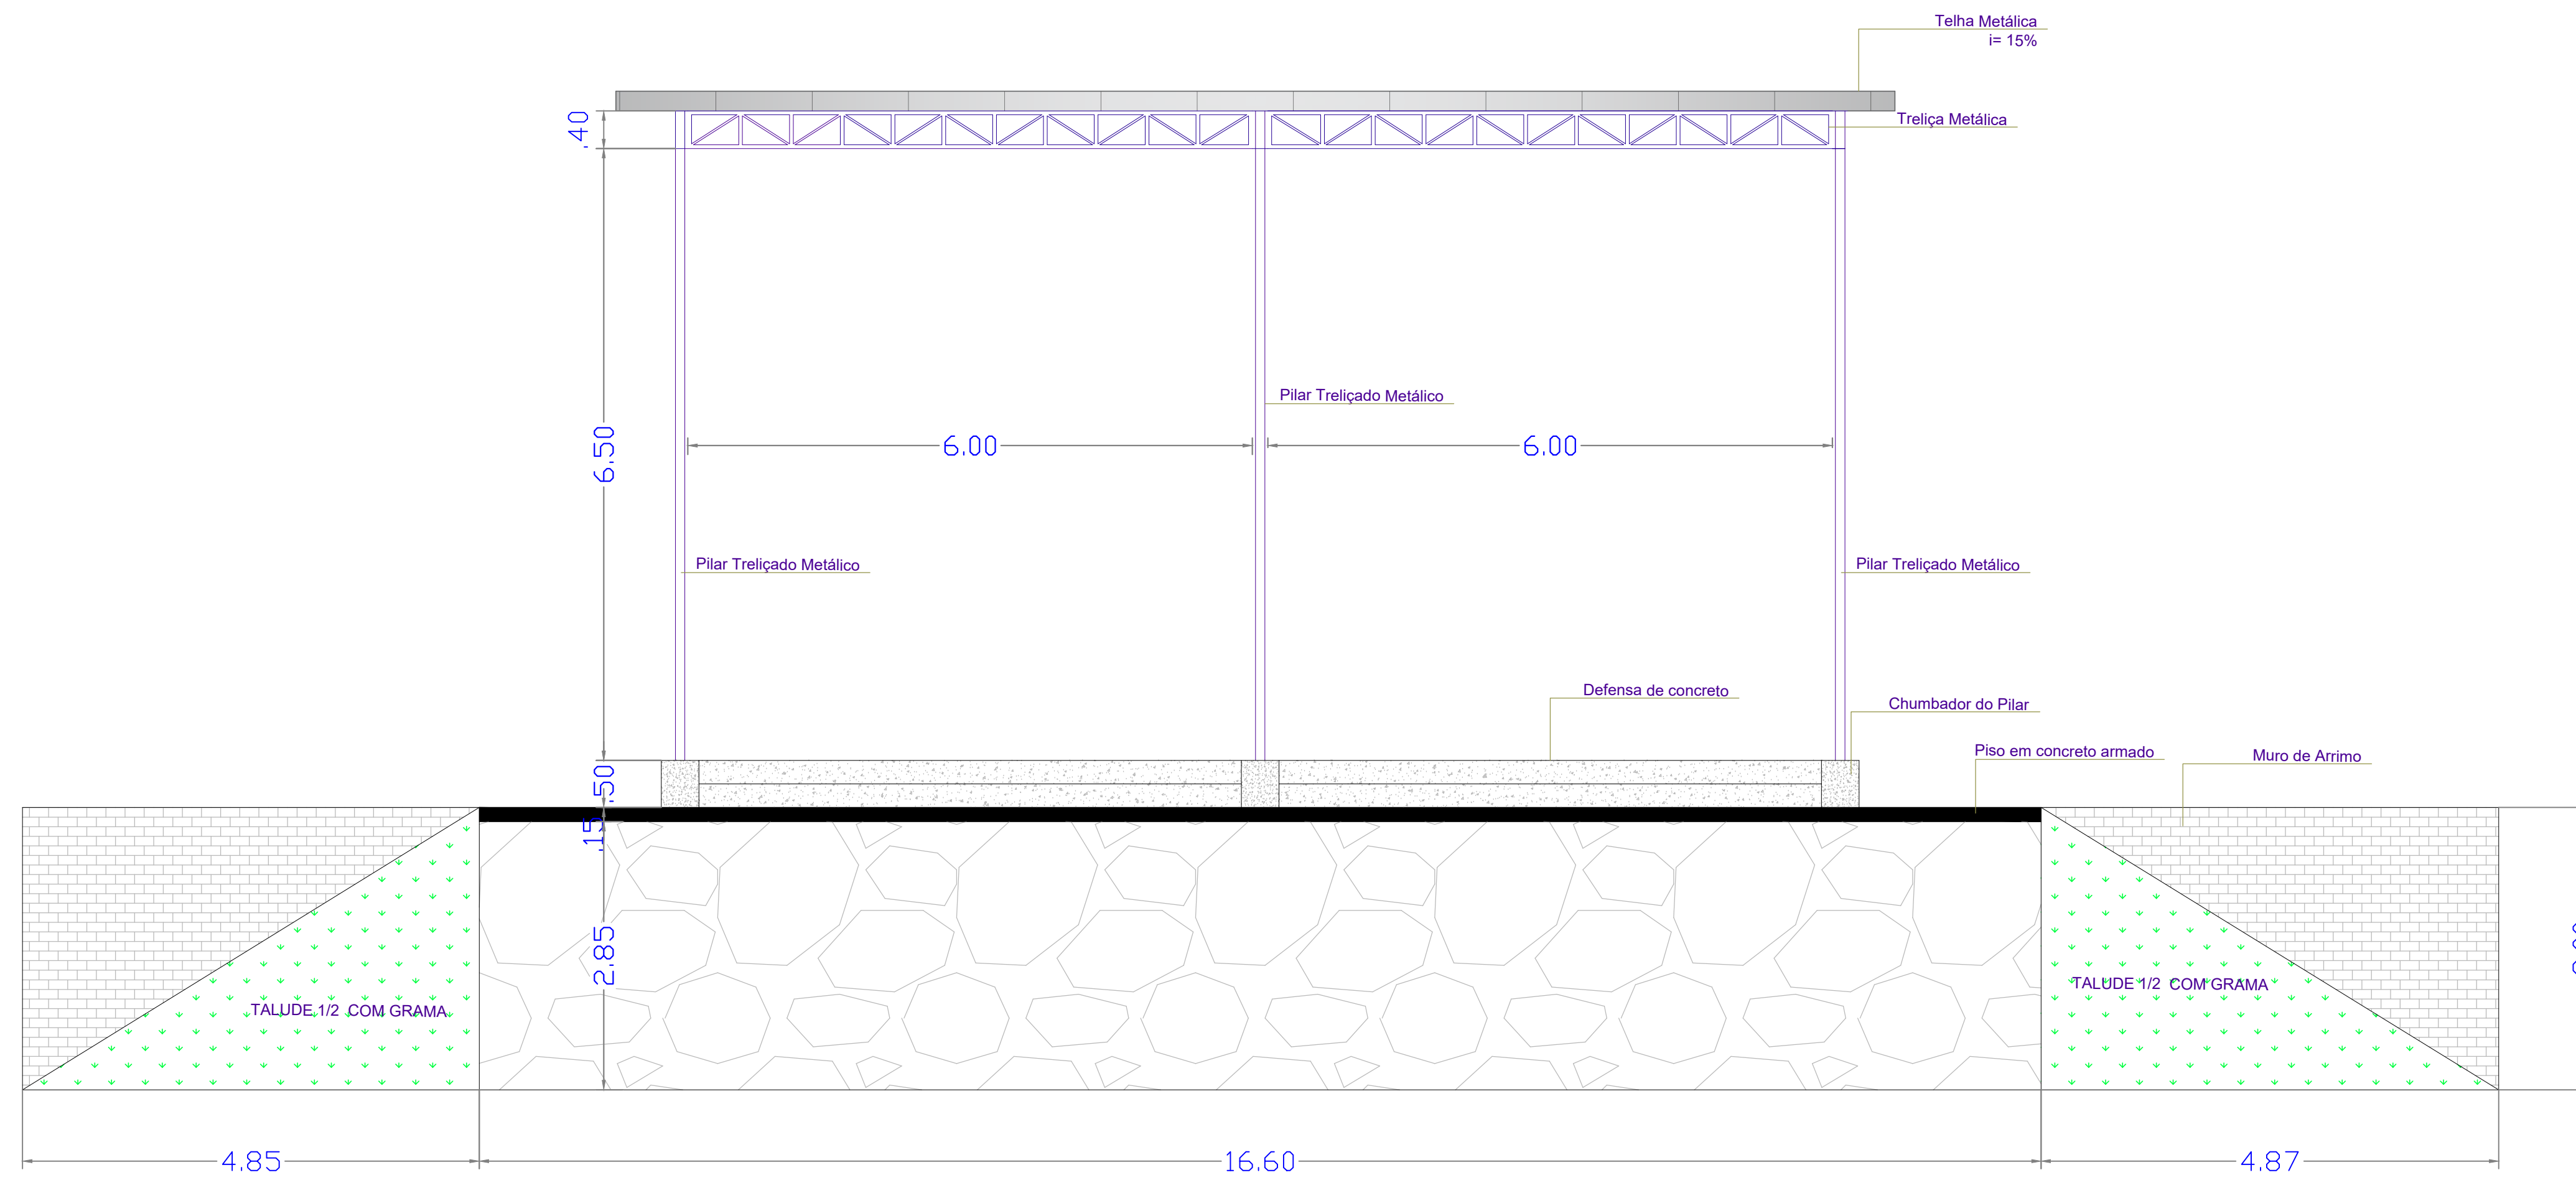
Telha Metálica
i= 15%

Treliça Metálica

.40

6.50

Pilar Treliçado Metálico

6.00

6.00

Pilar Treliçado Metálico

Pilar Treliçado Metálico

Defensa de concreto

Chumbador do Pilar

Piso em concreto armado

Muro de Arrimo

.50

.15

2.85

TALUDE 1/2 COM GRAMA

TALUDE 1/2 COM GRAMA

4.85

16.60

4.87